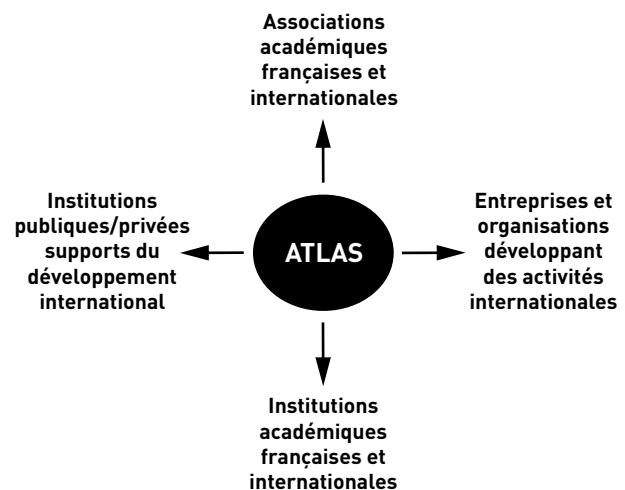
Associations académiques françaises et internationales

Institutions publiques/privées supports du développement international

ATLAS

Entreprises et organisations développant des activités internationales

Institutions académiques françaises et internationales